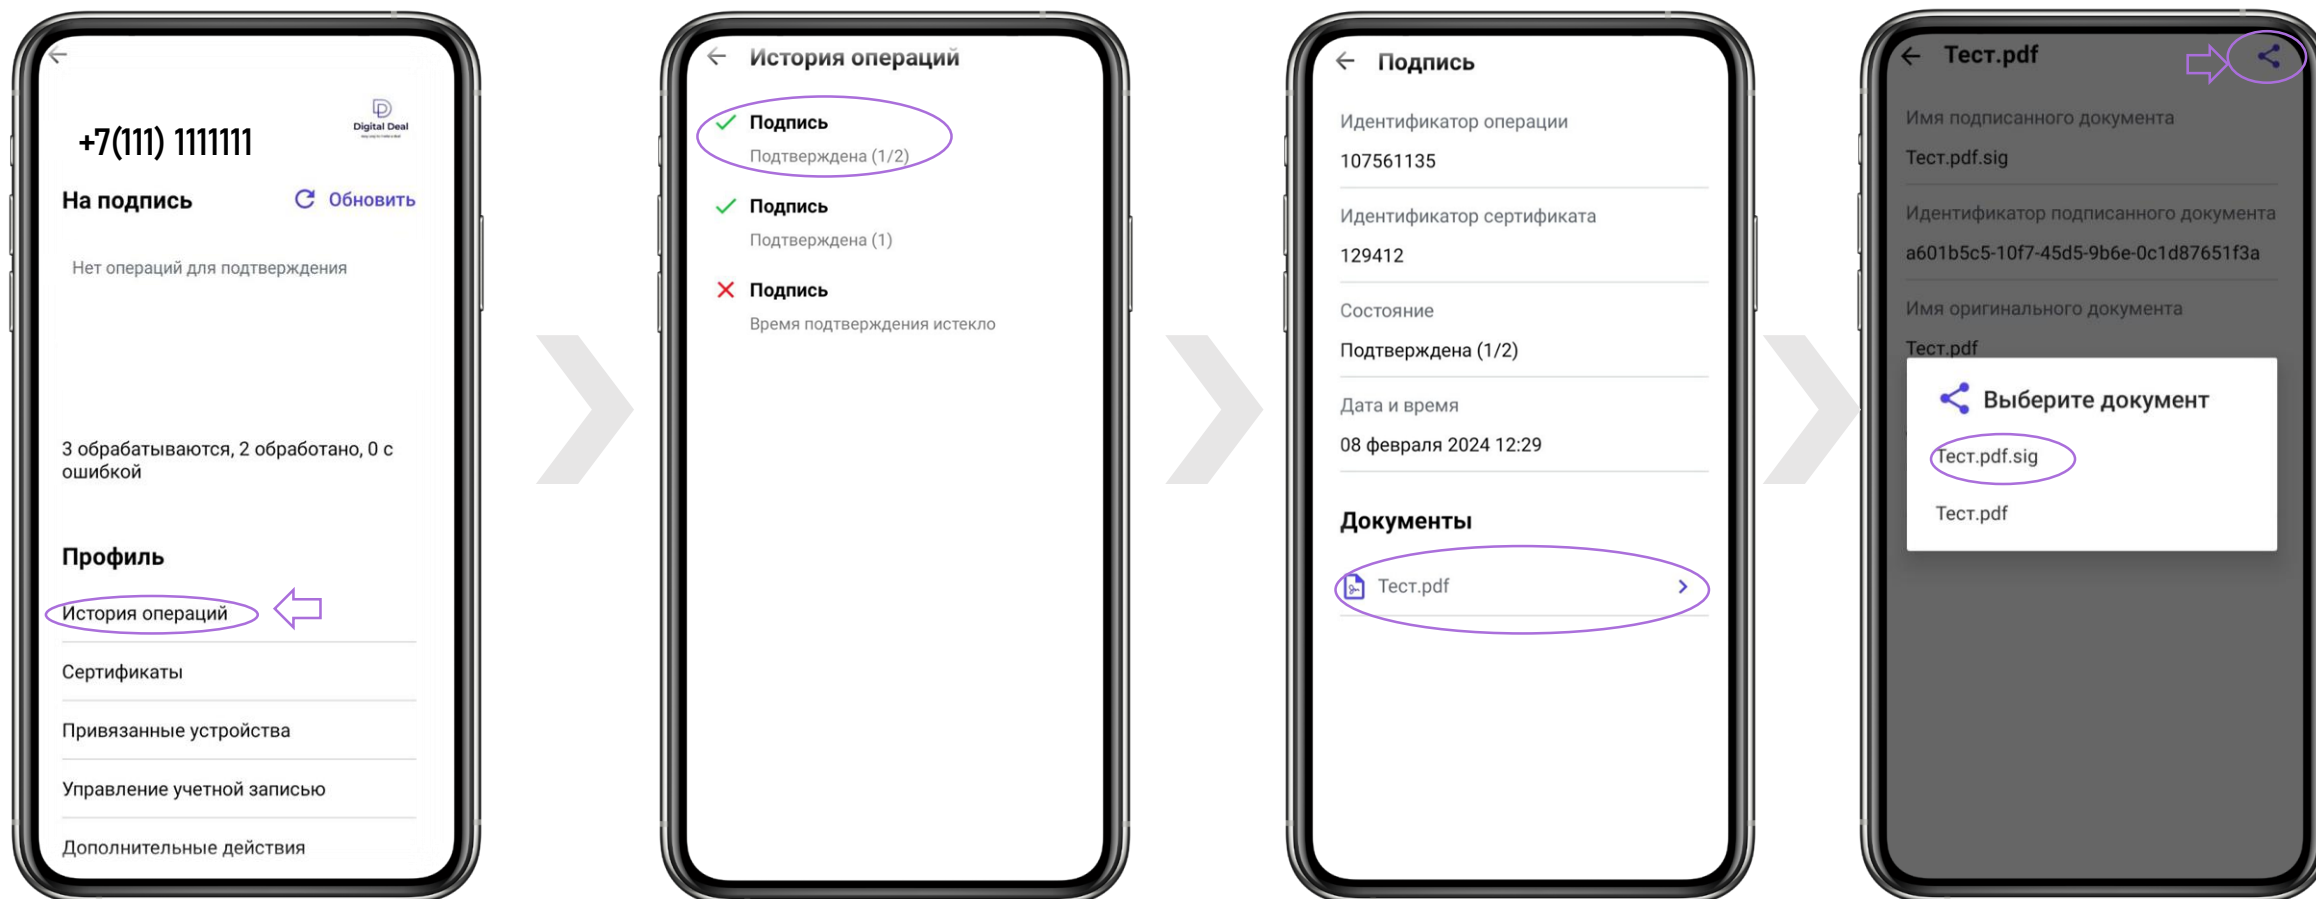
Digital Deal

+7(111) 1111111

На подпись

Обновить

Нет операций для подтверждения

3 обрабатываются, 2 обработано, 0 с ошибкой

Профиль

История операций

Сертификаты

Привязанные устройства

Управление учетной записью

Дополнительные действия

История операций

Подпись
Подтверждена (1/2)

Подпись
Подтверждена (1)

Подпись
Время подтверждения истекло

Подпись

Идентификатор операции
107561135

Идентификатор сертификата
129412

Состояние
Подтверждена (1/2)

Дата и время
08 февраля 2024 12:29

Документы

Тест.pdf

Тест.pdf

Имя подписанного документа
Тест.pdf.sig

Идентификатор подписанного документа
a601b5c5-10f7-45d5-9b6e-0c1d87651f3a

Имя оригинального документа
Тест.pdf

Выберите документ

Тест.pdf.sig

Тест.pdf